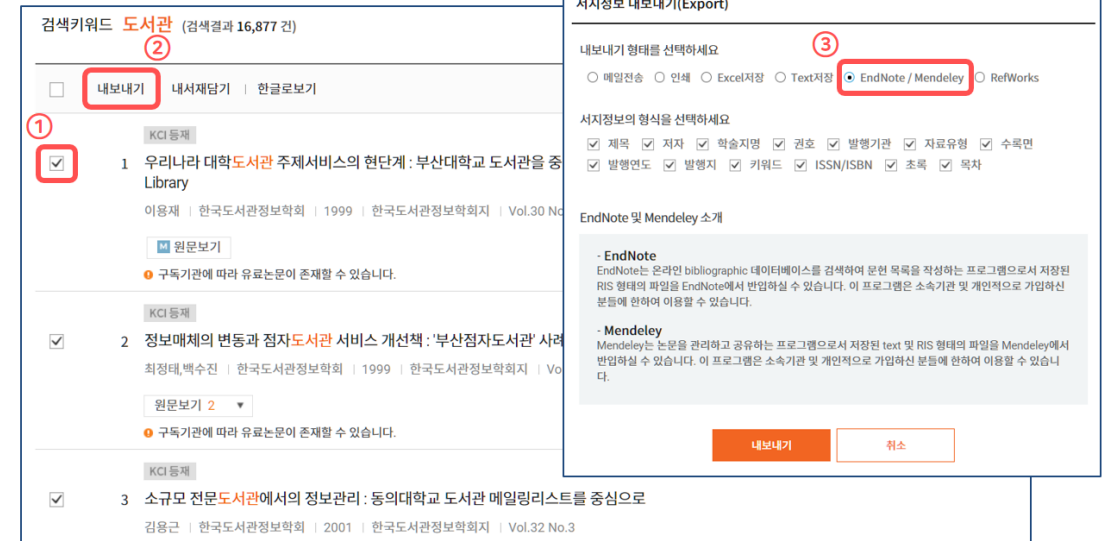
검색키워드 도서관 (검색결과 16,877 건)

②

내보내기 | 내서재담기 | 한글로보기

①

KCI 등재

1 우리나라 대학도서관 주제서비스의 현단계 : 부산대학교 도서관을 중 Library

이용재 | 한국도서관정보학회 | 1999 | 한국도서관정보학회지 | Vol.30 No

원문보기

구독기관에 따라 유료논문이 존재할 수 있습니다.

KCI 등재

2 정보매체의 변동과 점자도서관 서비스 개선책 : '부산점자도서관' 사례

최정태,백수진 | 한국도서관정보학회 | 1999 | 한국도서관정보학회지 | Vo

원문보기 2

구독기관에 따라 유료논문이 존재할 수 있습니다.

KCI 등재

3 소규모 전문도서관에서의 정보관리 : 동의대학교 도서관 메일링리스트를 중심으로

김용근 | 한국도서관정보학회 | 2001 | 한국도서관정보학회지 | Vol.32 No.3

서지정보 내보내기(Export)

내보내기 형태를 선택하세요

③

메일전송 인쇄 Excel저장 Text저장 EndNote / Mendeley RefWorks

서지정보의 형식을 선택하세요

제목 저자 학술지명 권호 발행기관 자료유형 수록면 발행연도 발행지 키워드 ISSN/ISBN 초록 목차

EndNote 및 Mendeley 소개

- EndNote
EndNote는 온라인 bibliographic 데이터베이스를 검색하여 문헌 목록을 작성하는 프로그램으로서 저장된 RIS 형태의 파일을 EndNote에서 반입하실 수 있습니다. 이 프로그램은 소속기관 및 개인적으로 가입하신 분들에 한하여 이용할 수 있습니다.

- Mendeley
Mendeley는 논문을 관리하고 공유하는 프로그램으로서 저장된 text 및 RIS 형태의 파일을 Mendeley에서 반입하실 수 있습니다. 이 프로그램은 소속기관 및 개인적으로 가입하신 분들에 한하여 이용할 수 있습니다.

내보내기 취소